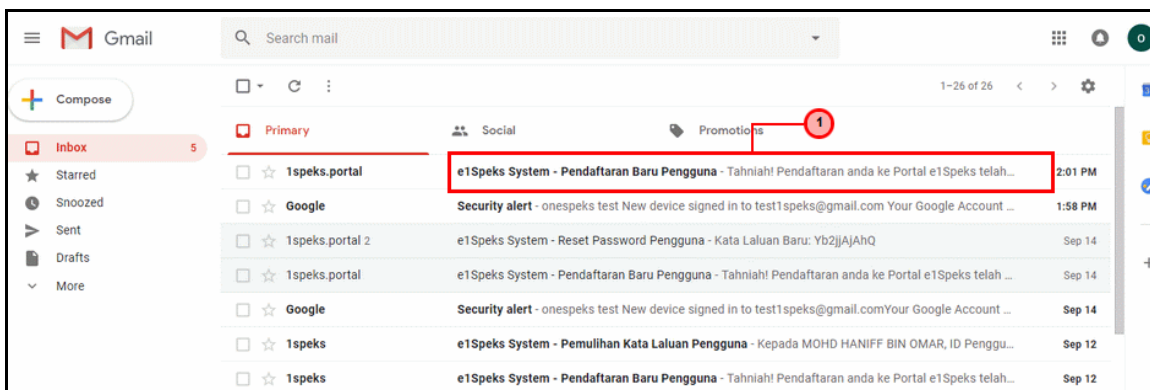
Gmail

Search mail

o

Compose

Inbox 5

Starred

Snoozed

Sent

Drafts

More

1–26 of 26

Primary

Social

Promotions

1

| | | |
|---|---|---|
| 1speks.portal | e1Speks System - Pendaftaran Baru Pengguna - Tahniah! Pendaftaran anda ke Portal e1Speks telah... | 2:01 PM |
| Google | Security alert - onespeks test New device signed in to test1speks@gmail.com Your Google Account ... | 1:58 PM |
| 1speks.portal 2 | e1Speks System - Reset Password Pengguna - Kata Laluan Baru: Yb2jjAjAhQ | Sep 14 |
| 1speks.portal | e1Speks System - Pendaftaran Baru Pengguna - Tahniah! Pendaftaran anda ke Portal e1Speks telah ... | Sep 14 |
| Google | Security alert - onespeks test New device signed in to test1speks@gmail.comYour Google Account ... | Sep 14 |
| 1speks | e1Speks System - Pemulihan Kata Laluan Pengguna - Kepada MOHD HANIFF BIN OMAR, ID Penggu... | Sep 12 |
| 1speks | e1Speks System - Pendaftaran Baru Pengguna - Tahniah! Pendaftaran anda ke Portal e1Speks telah ... | Sep 12 |